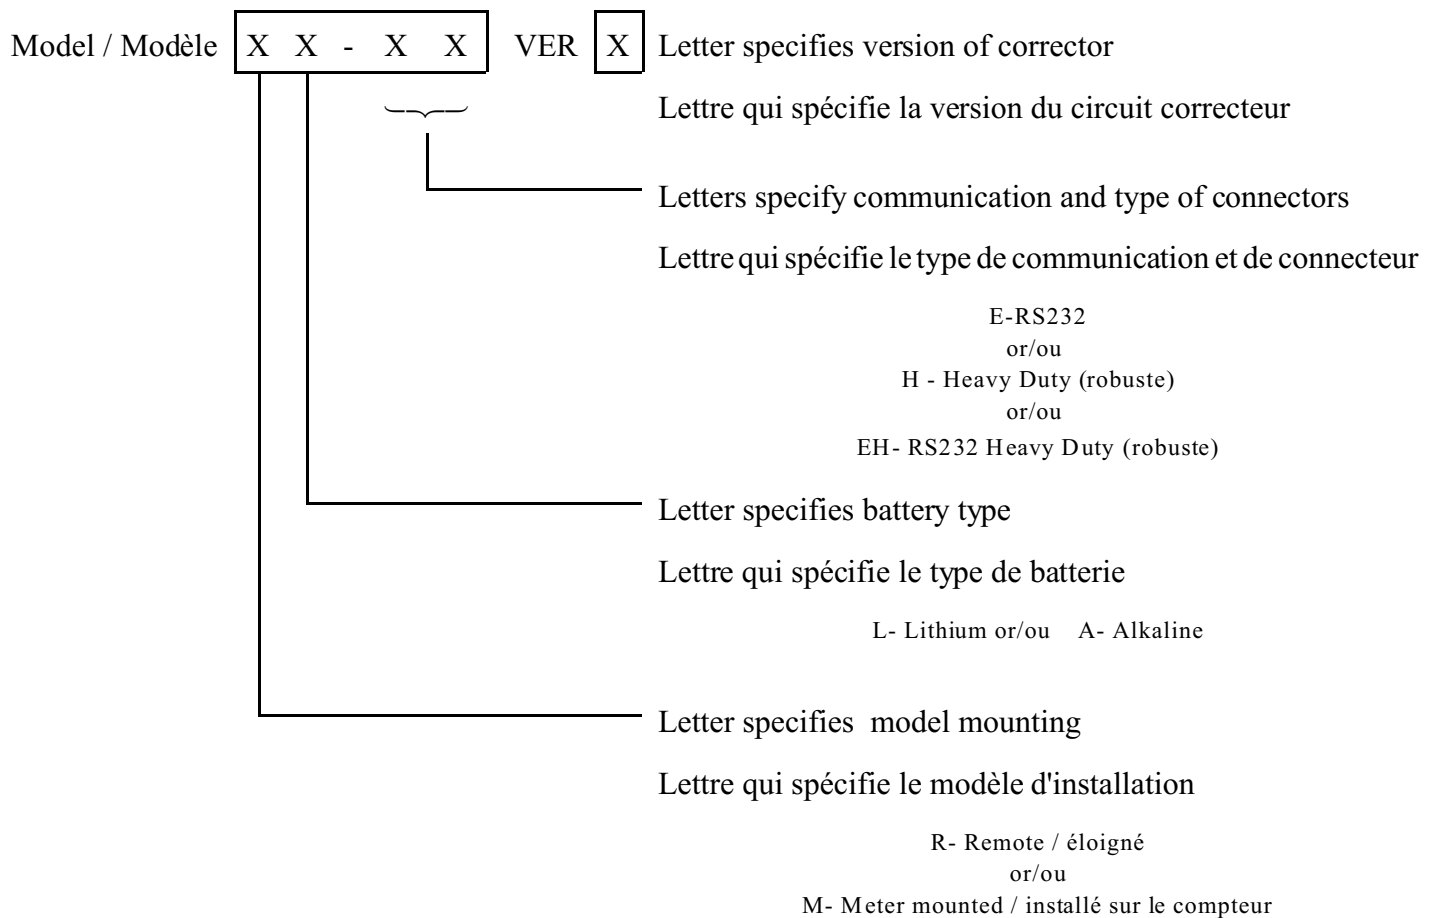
Model / Modèle X X - X X VER X Letter specifies version of corrector

Lettre qui spécifie la version du circuit correcteur

Letters specify communication and type of connectors

Lettre qui spécifie le type de communication et de connecteur

E-RS232
or/ou
H - Heavy Duty (robuste)
or/ou
EH- RS232 Heavy Duty (robuste)

Letter specifies battery type

Lettre qui spécifie le type de batterie

L- Lithium or/ou A- Alkaline

Letter specifies model mounting

Lettre qui spécifie le modèle d'installation

R- Remote / éloigné
or/ou
M- Meter mounted / installé sur le compteur